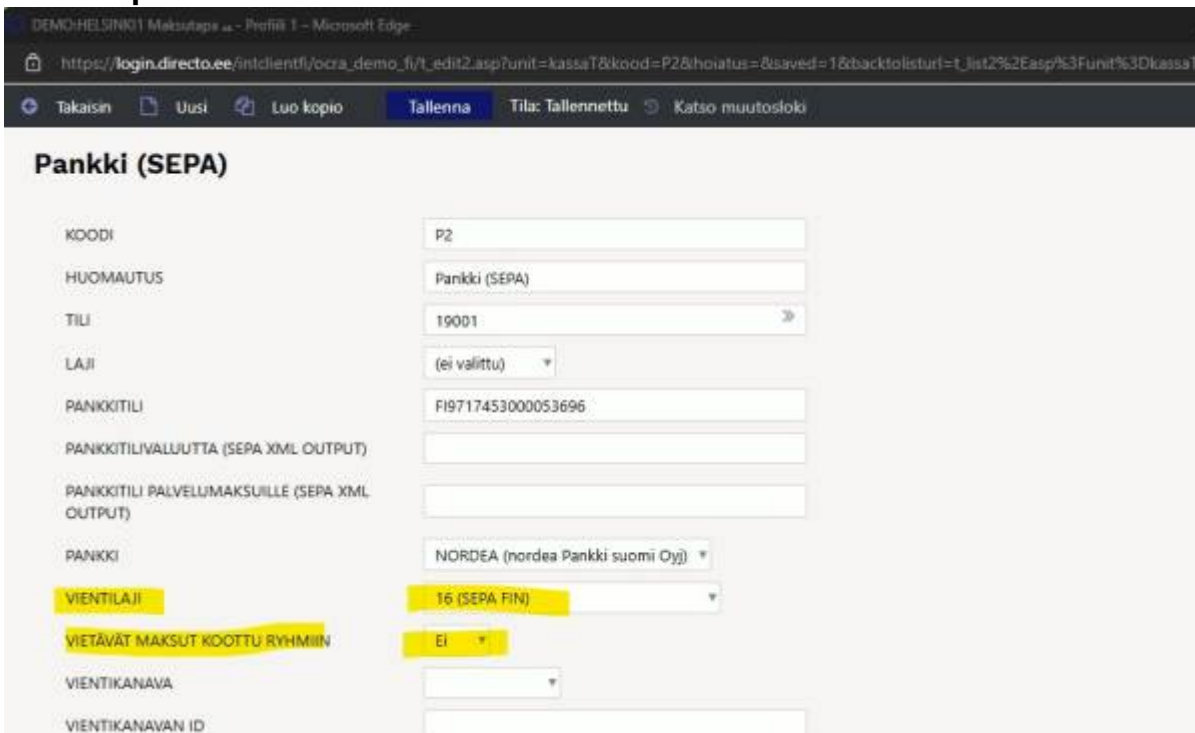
DEMO:HELSINKI1 Maksutapa ... - Profiili 1 - Microsoft Edge

https://login.directo.ee/intclientfi/ocra_demo_fi/t_edit2.asp?unit=kassaT&kood=P2&hoiatus=&saved=1&backtolisturl=t_list2%2Easp%3Funit%3Dkassa

Takaisin Uusi Luo kopio Tallenna Tila: Tallennettu Katso muutosloki

Pankki (SEPA)

| | |
|---|---|
| KOODI | P2 |
| HUOMAUTUS | Pankki (SEPA) |
| TILI | 19001 |
| LAJI | (ei valittu) |
| PANKKITILI | FI9717453000053696 |
| PANKKITILIVALUUTTA (SEPA XML OUTPUT) | |
| PANKKITILI PALVELUMAKSUILLE (SEPA XML OUTPUT) | |
| PANKKI | NORDEA (nordea Pankki suomi Oyj) |
| VIENTILAJI | 16 (SEPA FIN) |
| VIETÄVÄT MAKSUT KOOTTU RYHMIIN | Ei |
| VIENTIKANAVA | |
| VIENTIKANAVAN ID | |